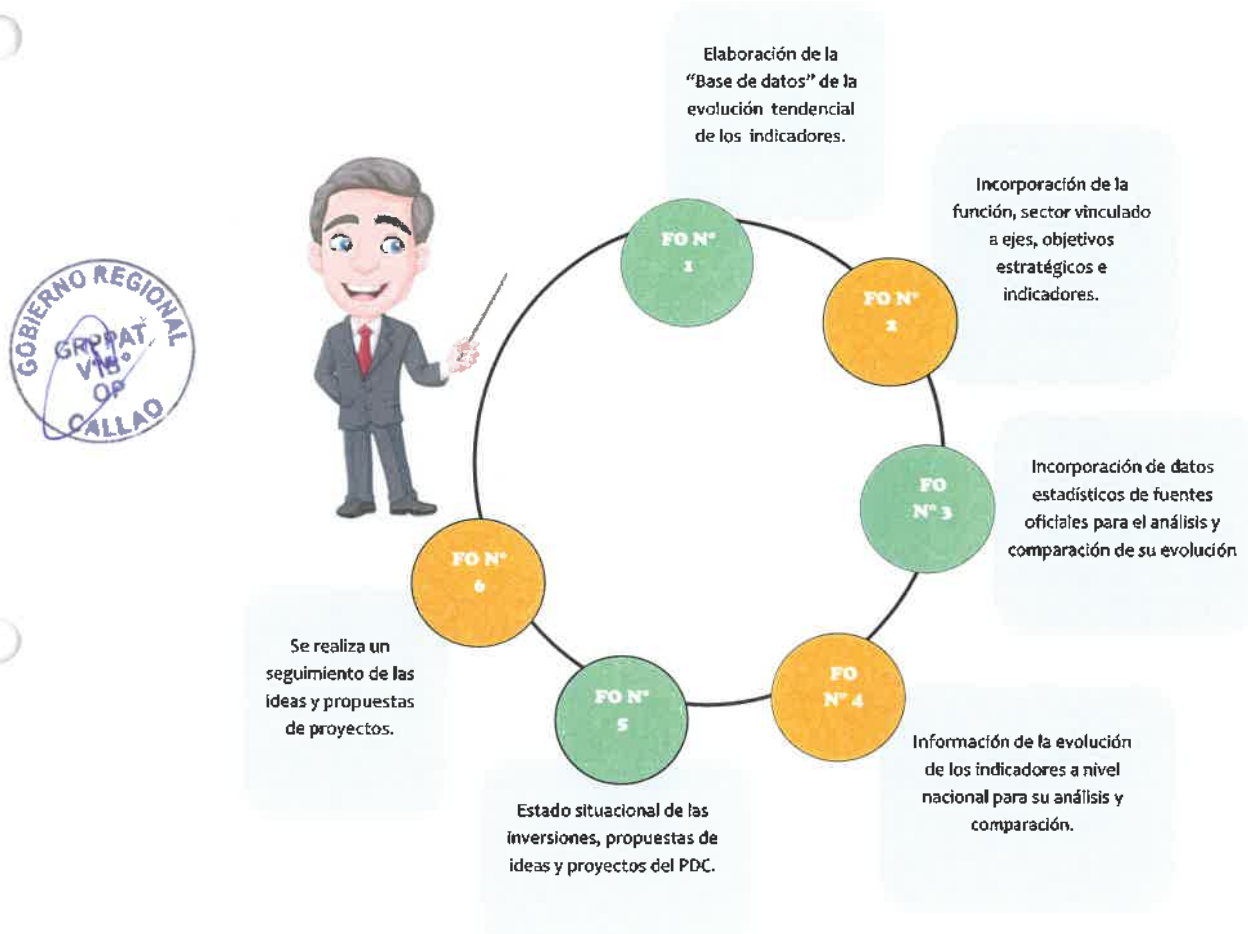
Elaboración de la "Base de datos" de la evolución tendencial de los indicadores.

FO N° 1

Incorporación de la función, sector vinculado a ejes, objetivos estratégicos e indicadores.

FO N° 2

GOBIERNO REGIONAL
GRPPAT
V°B°
OP
CALLAO

FO N° 3

Incorporación de datos estadísticos de fuentes oficiales para el análisis y comparación de su evolución

FO N° 6

Se realiza un seguimiento de las ideas y propuestas de proyectos.

FO N° 5

FO N° 4

Información de la evolución de los indicadores a nivel nacional para su análisis y comparación.

Estado situacional de las inversiones, propuestas de ideas y proyectos del PDC.